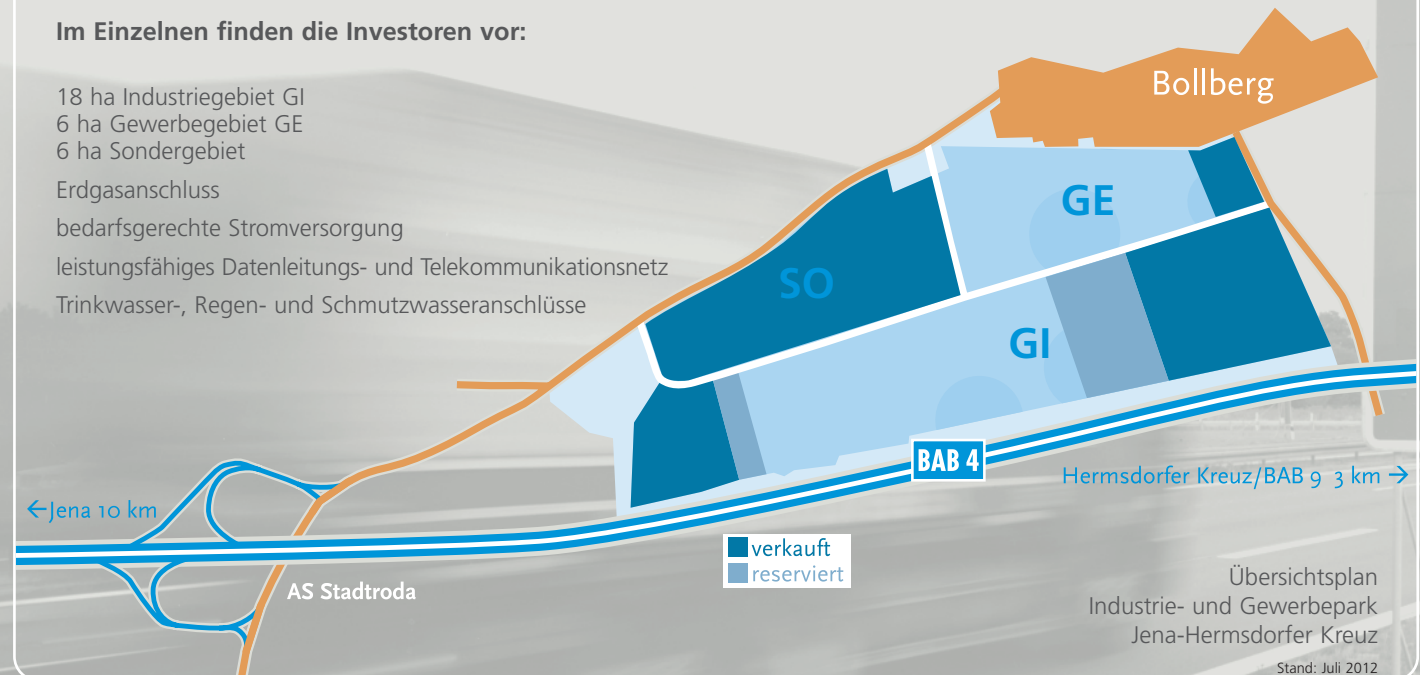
Im Einzelnen finden die Investoren vor:

18 ha Industriegebiet GI
6 ha Gewerbegebiet GE
6 ha Sondergebiet

Erdgasanschluss

bedarfsgerechte Stromversorgung

leistungsfähiges Datenleitungs- und Telekommunikationsnetz

Trinkwasser-, Regen- und Schmutzwasseranschlüsse

Bollberg

GE

SO

GI

BAB 4

Hermsdorfer Kreuz/BAB 9 3 km →

←Jena 10 km

AS Stadtroda

verkauft
reserviert

Übersichtsplan
Industrie- und Gewerbepark
Jena-Hermsdorfer Kreuz

Stand: Juli 2012